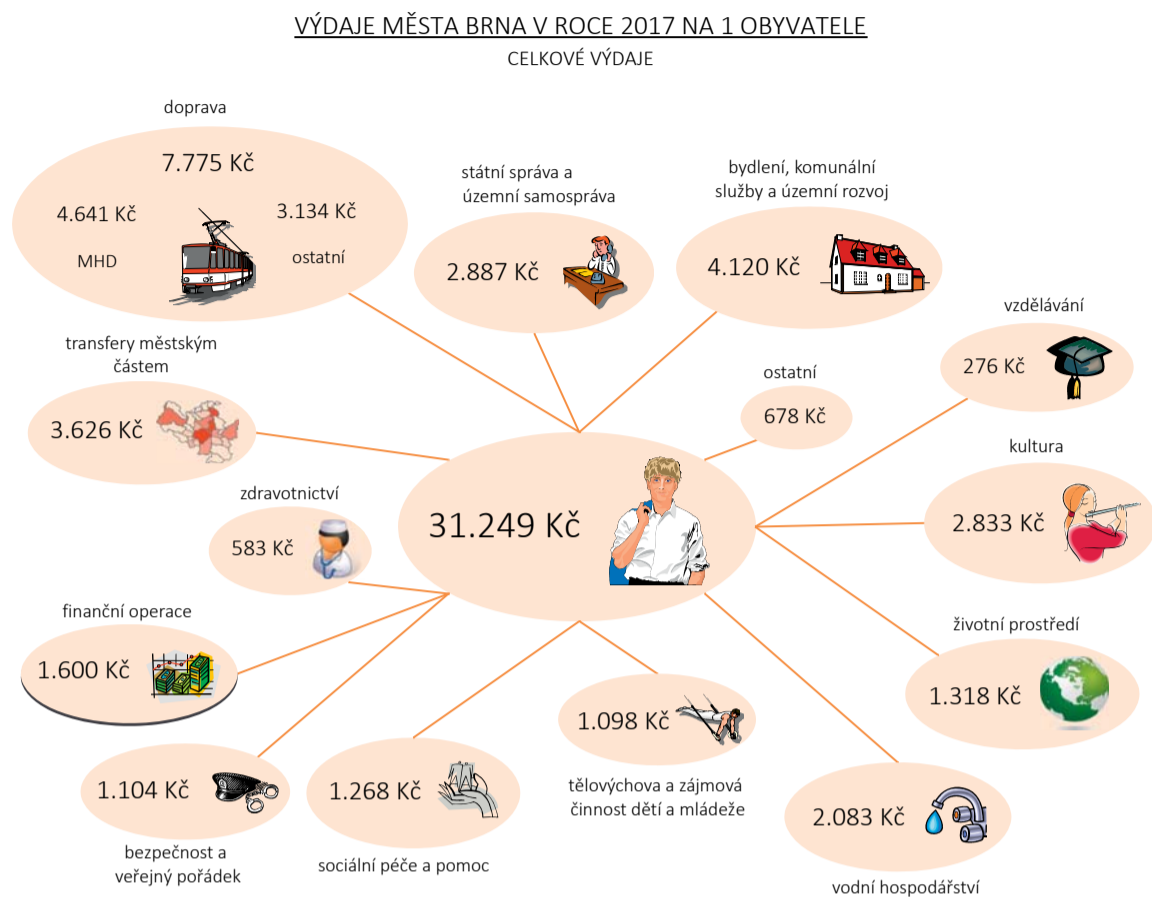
VÝDAJE MĚSTA BRNA V ROCE 2017 NA 1 OBYVATELE

CELKOVÉ VÝDAJE

doprava

7.775 Kč

4.641 Kč

MHD

3.134 Kč

ostatní

státní správa a územní samospráva

2.887 Kč

bydlení, komunální služby a územní rozvoj

4.120 Kč

vzdělávání

276 Kč

transfery městským částem

3.626 Kč

ostatní

678 Kč

kultura

2.833 Kč

zdravotnictví

583 Kč

31.249 Kč

finanční operace

1.600 Kč

životní prostředí

1.318 Kč

1.098 Kč

tělovýchova a zájmová činnost dětí a mládeže

1.104 Kč

bezpečnost a veřejný pořádek

1.268 Kč

sociální péče a pomoc

2.083 Kč

vodní hospodářství